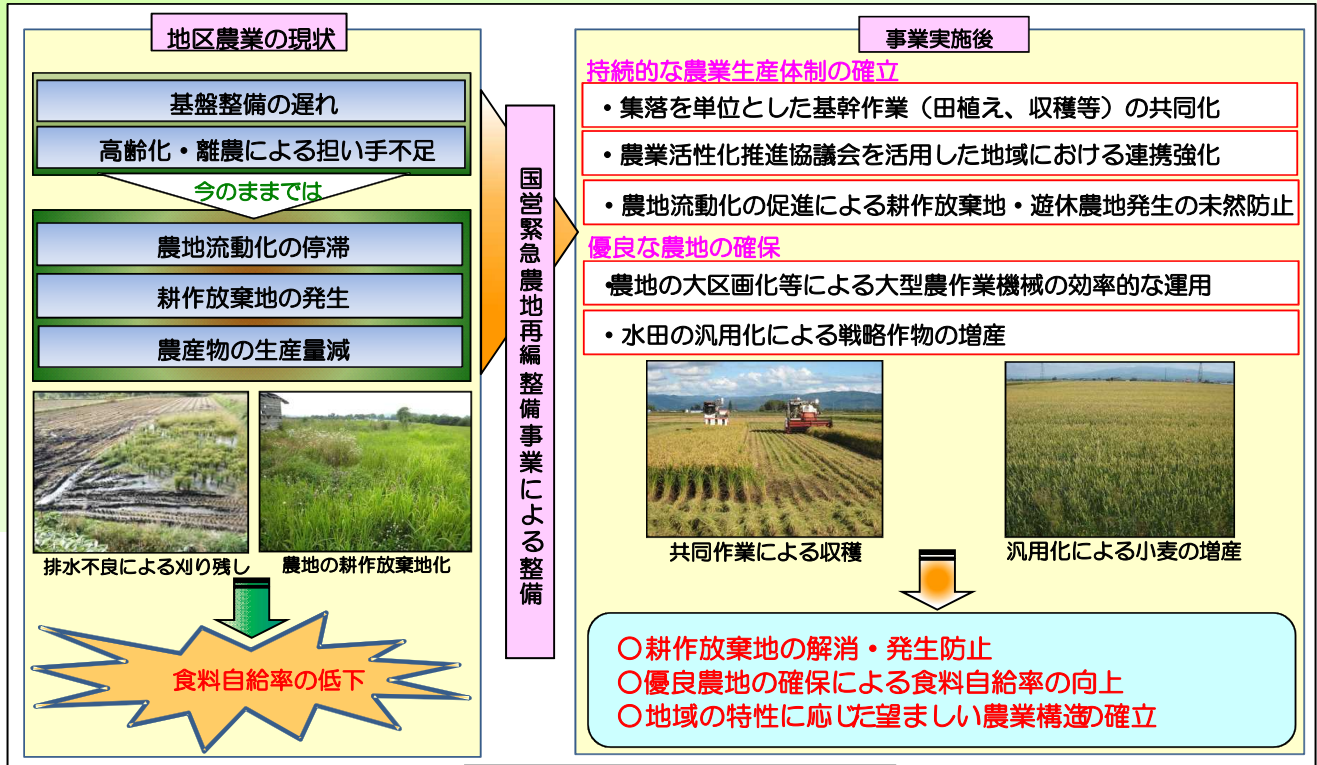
地区農業の現状

基盤整備の遅れ

高齢化・離農による担い手不足

今のままでは

農地流動化の停滞

耕作放棄地の発生

農産物の生産量減

排水不良による刈り残し

農地の耕作放棄地化

食料自給率の低下

国営緊急農地再編整備事業による整備

事業実施後

持続的な農業生産体制の確立

・集落を単位とした基幹作業（田植え、収穫等）の共同化

・農業活性化推進協議会を活用した地域における連携強化

・農地流動化の促進による耕作放棄地・遊休農地発生の未然防止

優良な農地の確保

・農地の大区画化等による大型農作業機械の効率的な運用

・水田の汎用化による戦略作物の増産

共同作業による収穫

汎用化による小麦の増産

○耕作放棄地の解消・発生防止
○優良農地の確保による食料自給率の向上
○地域の特性に応じた望ましい農業構造の確立